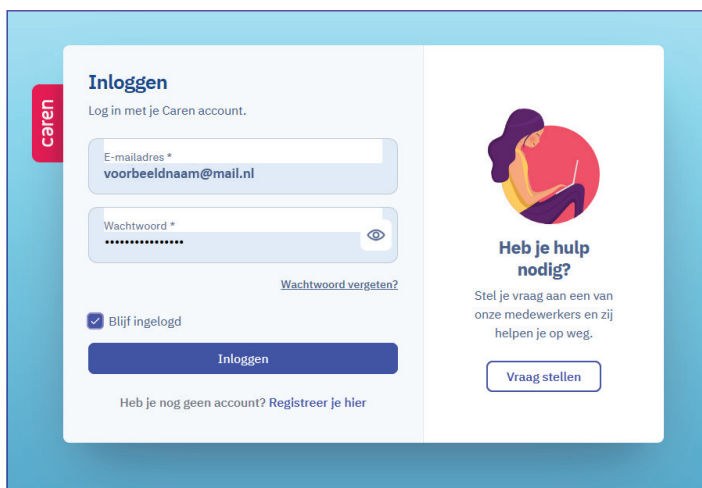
caren

Inloggen

Log in met je Caren account.

E-mailadres *
voorbeeldnaam@mail.nl

Wachtwoord *
•••••••••••••••

Wachtwoord vergeten?

Blijf ingelogd

Inloggen

Heb je nog geen account? Registreer je hier

Heb je hulp nodig?

Stel je vraag aan een van onze medewerkers en zij helpen je op weg.

Vraag stellen